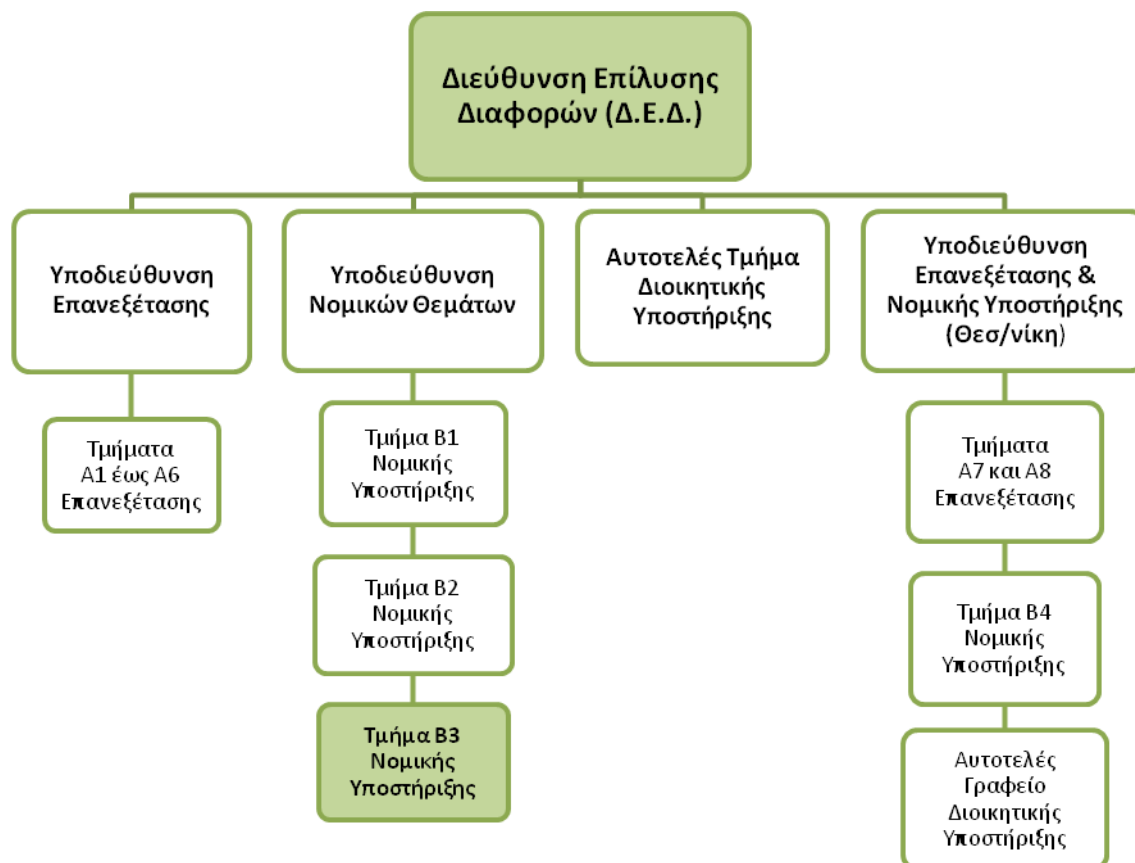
Διεύθυνση Επίλυσης Διαφορών (Δ.Ε.Δ.)

Υποδιεύθυνση Επανεξέτασης

Τμήματα Α1 έως Α6 Επανεξέτασης

Υποδιεύθυνση Νομικών Θεμάτων

Τμήμα Β1 Νομικής Υποστήριξης

Τμήμα Β2 Νομικής Υποστήριξης

Τμήμα Β3 Νομικής Υποστήριξης

Αυτοτελές Τμήμα Διοικητικής Υποστήριξης

Υποδιεύθυνση Επανεξέτασης & Νομικής Υποστήριξης (Θεσ/νίκη)

Τμήματα Α7 και Α8 Επανεξέτασης

Τμήμα Β4 Νομικής Υποστήριξης

Αυτοτελές Γραφείο Διοικητικής Υποστήριξης